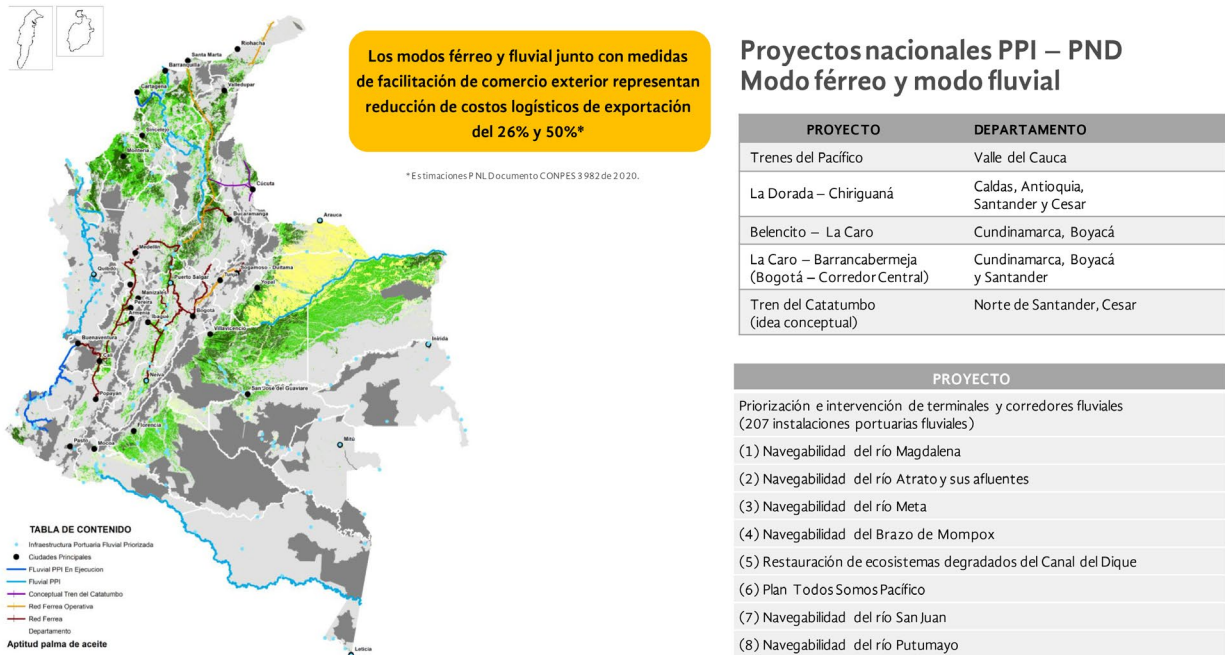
Los modos férreo y fluvial junto con medidas de facilitación de comercio exterior representan reducción de costos logísticos de exportación del 26% y 50%*

*Estimaciones PNL Documento CONPES 3982 de 2020.

Riohacha
Santa Marta
Barranquilla
Cartagena
Valledupar
Sincelejo
Montería
Cúcuta
Bucaramanga
Arauca
Medellín
Quibdó
Puerto Salgar
Manizales
Pereira
Armenia
Ibagué
Sogamoso - Duitama
Tunja
Bogotá
Villavicencio
Buenaventura
Cali
Neiva
Popayán
San José del Guaviare
Inírida
Pasto
Mocoa
Florencia
Mitú
Leticia

TABLA DE CONTENIDO
Infraestructura Portuaria Fluvial Priorizada
Ciudades Principales
FLuvial PPI En Ejecucion
Fluvial PPI
Conceptual Tren del Catatumbo
Red Ferrea Operativa
Red Ferrea
Departamento
Aptitud palma de aceite

Proyectos nacionales PPI – PND
Modo férreo y modo fluvial

| PROYECTO | DEPARTAMENTO |
|---|---|
| Trenes del Pacífico | Valle del Cauca |
| La Dorada – Chiriguaná | Caldas, Antioquia, Santander y Cesar |
| Belencito – La Caro | Cundinamarca, Boyacá |
| La Caro – Barrancabermeja (Bogotá – Corredor Central) | Cundinamarca, Boyacá y Santander |
| Tren del Catatumbo (idea conceptual) | Norte de Santander, Cesar |

| PROYECTO |
|---|
| Priorización e intervención de terminales y corredores fluviales (207 instalaciones portuarias fluviales) |
| (1) Navegabilidad del río Magdalena |
| (2) Navegabilidad del río Atrato y sus afluentes |
| (3) Navegabilidad del río Meta |
| (4) Navegabilidad del Brazo de Mompox |
| (5) Restauración de ecosistemas degradados del Canal del Dique |
| (6) Plan Todos Somos Pacífico |
| (7) Navegabilidad del río San Juan |
| (8) Navegabilidad del río Putumayo |